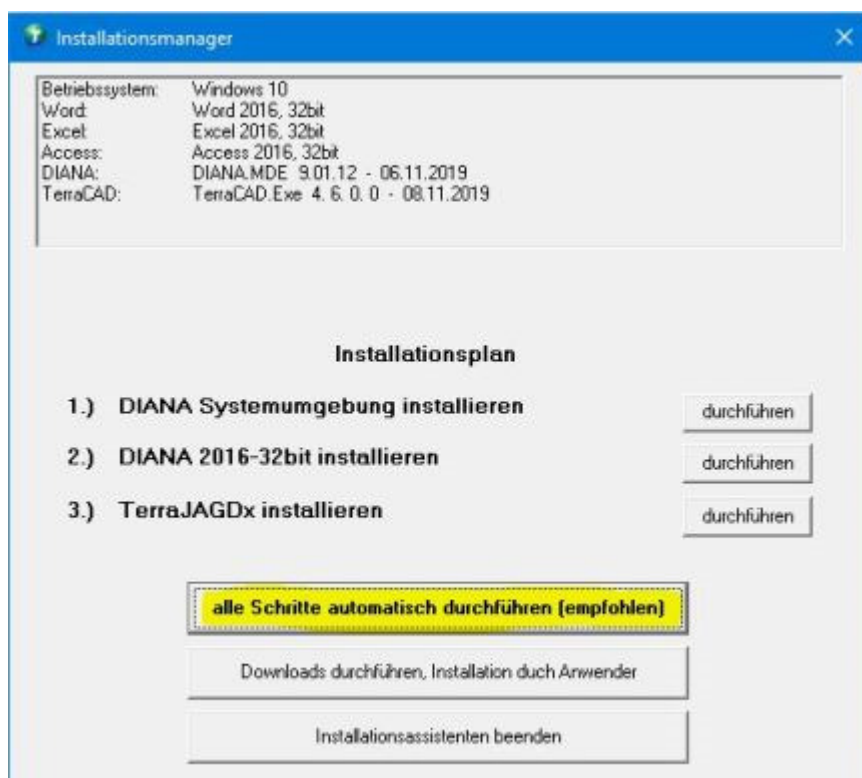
Installationsmanager

| | |
|---|---|
| Betriebssystem: | Windows 10 |
| Word: | Word 2016, 32bit |
| Excel: | Excel 2016, 32bit |
| Access: | Access 2016, 32bit |
| DIANA: | DIANA.MDE 9.01.12 - 06.11.2019 |
| TerraCAD: | TerraCAD.Exe 4. 6. 0. 0 - 08.11.2019 |

Installationsplan

1.) DIANA Systemumgebung installieren durchführen

2.) DIANA 2016-32bit installieren durchführen

3.) TerraJAGDx installieren durchführen

alle Schritte automatisch durchführen (empfohlen)

Downloads durchführen, Installation duch Anwender

Installationsassistenten beenden